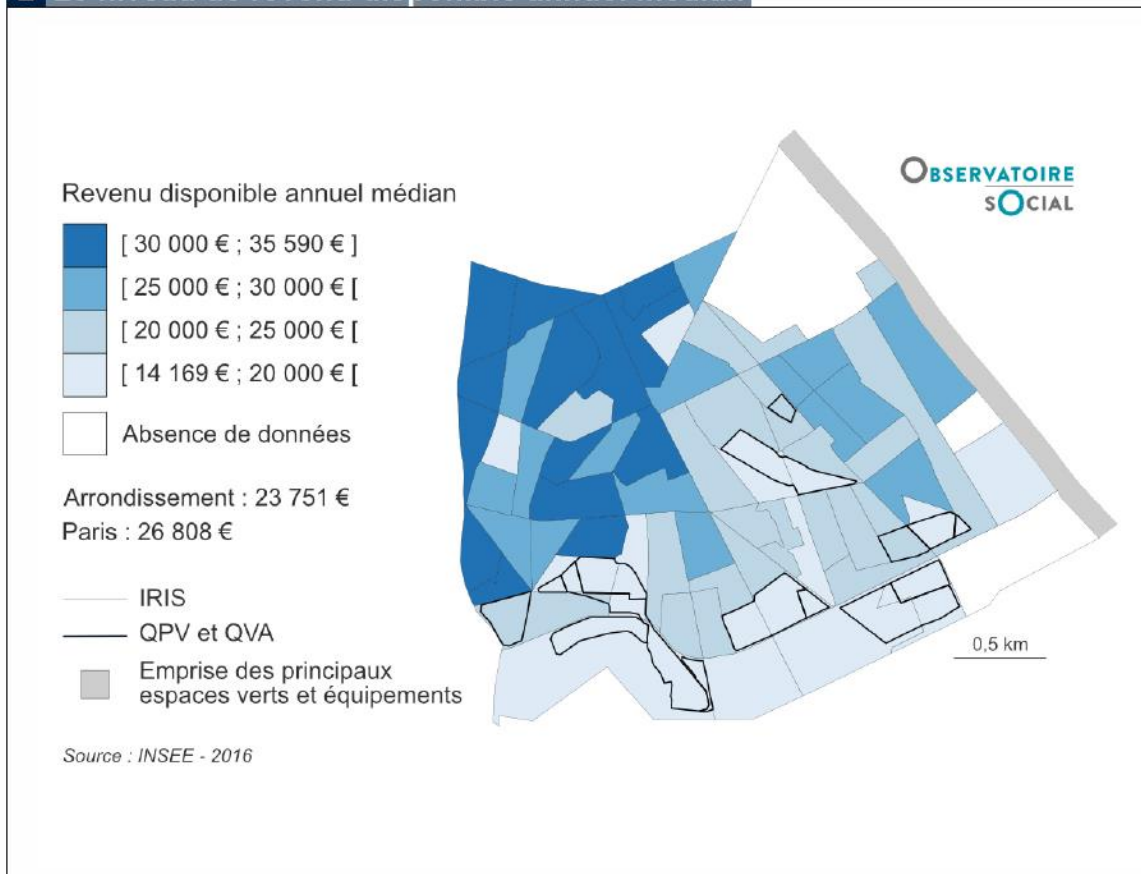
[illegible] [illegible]

OBSERVATOIRE SOCIAL

Revenu disponible annuel médian

[ 30 000 € ; 35 590 € ]

[ 25 000 € ; 30 000 € [

[ 20 000 € ; 25 000 € [

[ 14 169 € ; 20 000 € [

Absence de données

Arrondissement : 23 751 €

Paris : 26 808 €

IRIS

QPV et QVA

Emprise des principaux espaces verts et équipements

0,5 km

Source : INSEE - 2016